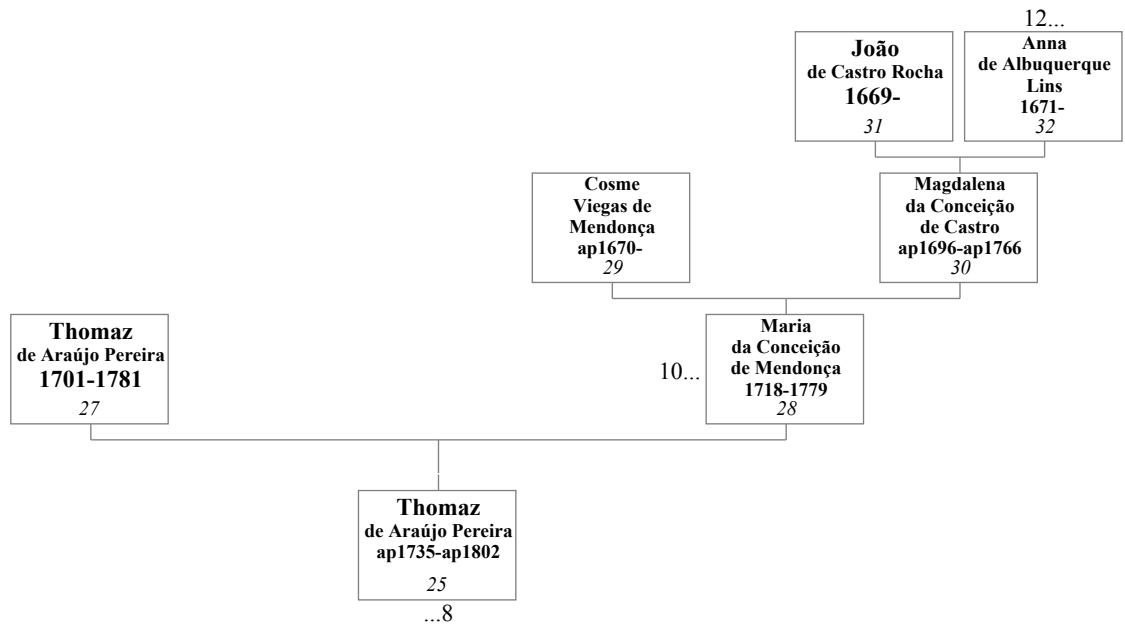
12...

João
de Castro Rocha
1669-
31

Anna
de Albuquerque
Lins
1671-
32

Cosme
Viegas de
Mendonça
ap1670-
29

Magdalena
da Conceição
de Castro
ap1696-ap1766
30

Thomaz
de Araújo Pereira
1701-1781
27

10...

Maria
da Conceição
de Mendonça
1718-1779
28

Thomaz
de Araújo Pereira
ap1735-ap1802
25
...8